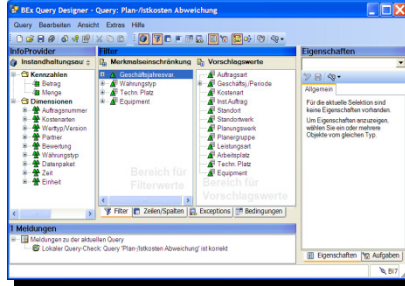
BEx Query Designer - Query: Plan-/Istkosten Abweichung

Query Bearbeiten Ansicht Extras Hilfe

InfoProvider
Instandhaltungsau

Kennzahlen
Betrag
Menge
Dimensionen
Auftragsnummer
Kostenarten
Werttyp/Version
Partner
Bewertung
Wahrungstyp
Datenpaket
Zeit
Einheit

Filter
Merkmaleinschränkung
Geschäftsjahresvar.
Wahrungstyp
Techn. Platz
Equipment
Bereich für Filterwerte

Vorschlagswerte
Auftragsart
Geschäftsj./Periode
Kostenart
Inst.Auftrag
Standort
Standortwerk
Planungswerk
Planergruppe
Leistungsart
Arbeitsplatz
Techn. Platz
Equipment
Bereich für Vorschlagswerte

Filter | Zeilen/Spalten | Exceptions | Bedingungen

Eigenschaften
Allgemein
Für die aktuelle Selektion sind keine Eigenschaften vorhanden.
Um Eigenschaften anzuzeigen, wählen Sie ein oder mehrere Objekte vom gleichen Typ.

Meldungen
Meldungen zu der aktuellen Query
Lokaler Query-Check: Query 'Plan-/Istkosten Abweichung' ist korrekt

Eigenschaften | Aufgaben

BI7